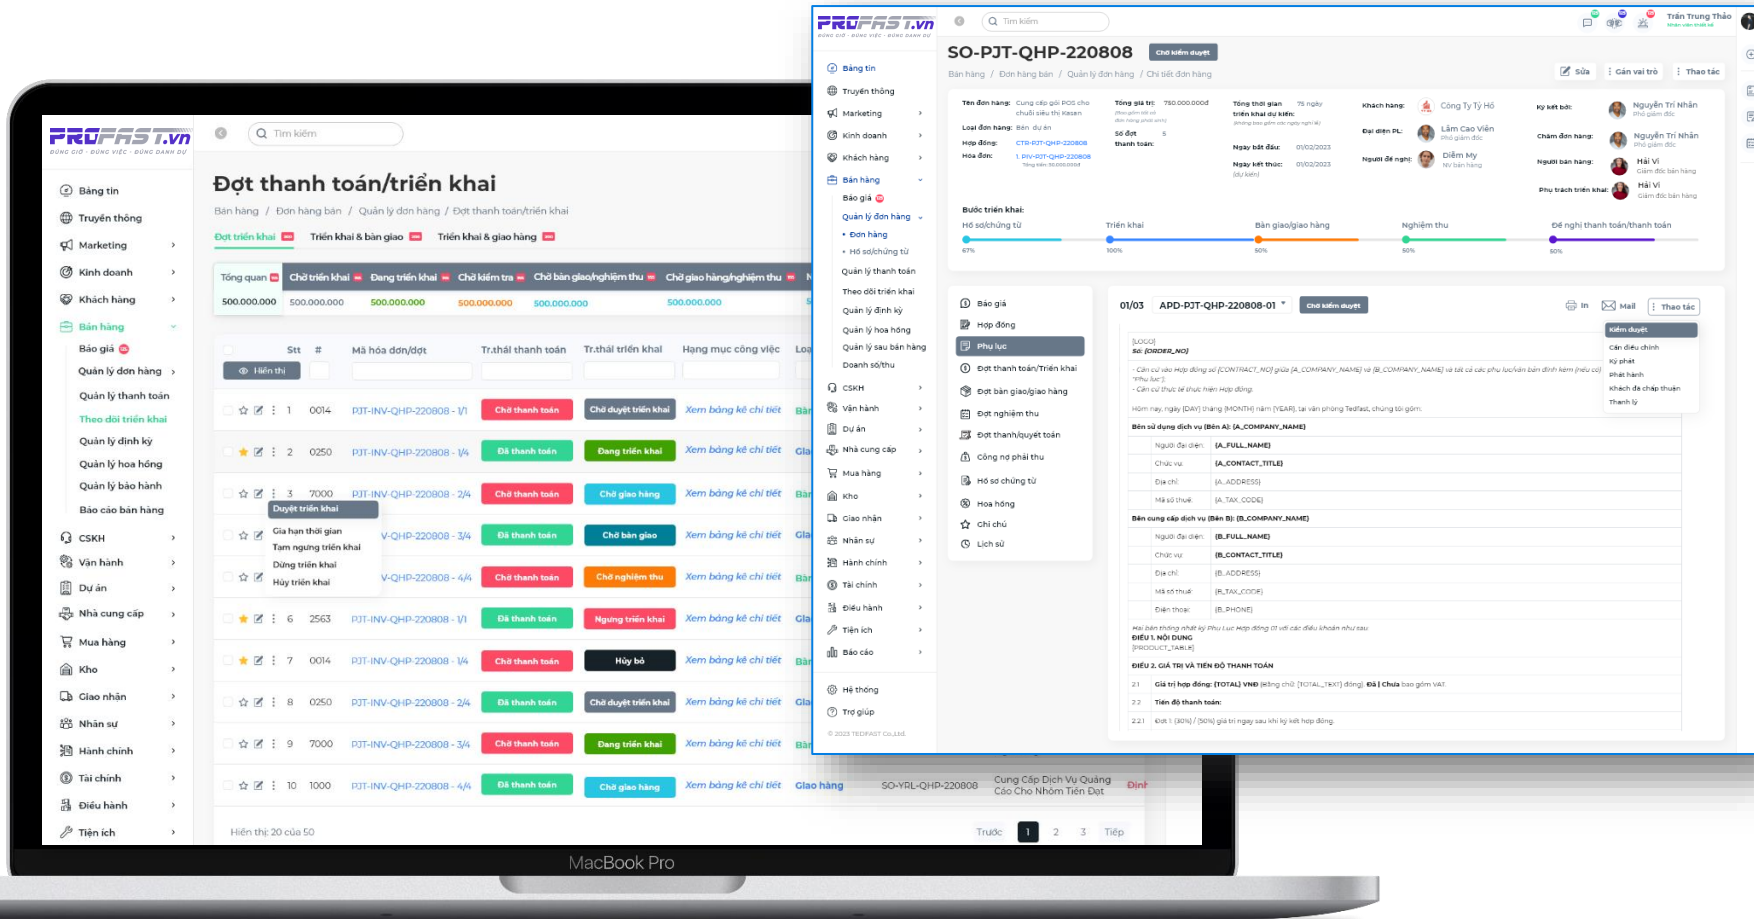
PROFAST.vn
ĐÚNG GIỜ - ĐÚNG VIỆC - ĐÚNG DANH DỰ

Tìm kiếm

Bảng tin
Truyền thông
Marketing
Kinh doanh
Khách hàng
Bán hàng
Báo giá
Quản lý đơn hàng
Quản lý thanh toán
Theo dõi triển khai
Quản lý định kỳ
Quản lý hoa hồng
Quản lý bảo hành
Báo cáo bán hàng
CSKH
Vận hành
Dự án
Nhà cung cấp
Mua hàng
Kho
Giao nhận
Nhân sự
Hành chính
Tài chính
Điều hành
Tiện ích

Đợt thanh toán/triển khai
Bán hàng / Đơn hàng bán / Quản lý đơn hàng / Đợt thanh toán/triển khai
Đợt triển khai | Triển khai & bàn giao | Triển khai & giao hàng

| Tổng quan | Chờ triển khai | Đang triển khai | Chờ kiểm tra | Chờ bàn giao/nghiệm thu | Chờ giao hàng/nghiệm thu |
|---|---|---|---|---|---|
| 500.000.000 | 500.000.000 | 500.000.000 | 500.000.000 | 500.000.000 | 500.000.000 |

Hiển thị

| Stt | # | Mã hóa đơn/đợt | Tr.thái thanh toán | Tr.thái triển khai | Hạng mục công việc |
|---|---|---|---|---|---|
| 1 | 0014 | PJT-INV-QHP-220808 - 1/1 | Chờ thanh toán | Chờ duyệt triển khai | Xem bảng kê chi tiết |
| 2 | 0250 | PJT-INV-QHP-220808 - 1/4 | Đã thanh toán | Đang triển khai | Xem bảng kê chi tiết |
| 3 | 7000 | PJT-INV-QHP-220808 - 2/4 | Chờ thanh toán | Chờ giao hàng | Xem bảng kê chi tiết |
| | | V-QHP-220808 - 3/4 | Đã thanh toán | Chờ bàn giao | Xem bảng kê chi tiết |
| | | V-QHP-220808 - 4/4 | Chờ thanh toán | Chờ nghiệm thu | Xem bảng kê chi tiết |
| 6 | 2563 | PJT-INV-QHP-220808 - 1/1 | Đã thanh toán | Ngưng triển khai | Xem bảng kê chi tiết |
| 7 | 0014 | PJT-INV-QHP-220808 - 1/4 | Chờ thanh toán | Hủy bỏ | Xem bảng kê chi tiết |
| 8 | 0250 | PJT-INV-QHP-220808 - 2/4 | Đã thanh toán | Chờ duyệt triển khai | Xem bảng kê chi tiết |
| 9 | 7000 | PJT-INV-QHP-220808 - 3/4 | Chờ thanh toán | Đang triển khai | Xem bảng kê chi tiết |
| 10 | 1000 | PJT-INV-QHP-220808 - 4/4 | Đã thanh toán | Chờ giao hàng | Xem bảng kê chi tiết |

Duyệt triển khai
Gia hạn thời gian
Tạm ngưng triển khai
Dừng triển khai
Hủy triển khai

Giao hàng SO-YRL-QHP-220808 Cung Cấp Dịch Vụ Quảng Cáo Cho Nhóm Tiến Đạt

Hiển thị: 20 của 50
Trước 1 2 3 Tiếp

MacBook Pro

PROFAST.vn
Tìm kiếm
Trần Trung Thảo

SO-PJT-QHP-220808 Chờ kiểm duyệt
Bán hàng / Đơn hàng bán / Quản lý đơn hàng / Chi tiết đơn hàng
Sửa | Gán vai trò | Thao tác

Tên đơn hàng: Cung cấp gói POS cho chuỗi siêu thị Kasan
Loại đơn hàng: Bán dự án
Hợp đồng: CTR-PJT-QHP-220808
Hóa đơn: 1. PIV-PJT-QHP-220808
Tổng giá trị: 750.000.000đ
Số đợt thanh toán: 5
Tổng thời gian triển khai dự kiến: 75 ngày
Ngày bắt đầu: 01/02/2023
Ngày kết thúc: 01/02/2023
Khách hàng: Công Ty Tý Hồ
Đại diện PL: Lâm Cao Viễn
Người đề nghị: Diễm My
Ký kết bởi: Nguyễn Trí Nhân
Chăm đơn hàng: Nguyễn Trí Nhân
Người bán hàng: Hải Vi
Phụ trách triển khai: Hải Vi

Bước triển khai:
Hồ sơ/chứng từ 67% | Triển khai 100% | Bàn giao/giao hàng 50% | Nghiệm thu 50% | Đề nghị thanh toán/thanh toán 50%

Bảng tin
Truyền thông
Marketing
Kinh doanh
Khách hàng
Bán hàng
Báo giá
Quản lý đơn hàng
Đơn hàng
Hồ sơ/chứng từ
Quản lý thanh toán
Theo dõi triển khai
Quản lý định kỳ
Quản lý hoa hồng
Quản lý sau bán hàng
Doanh số/thu
CSKH
Vận hành
Dự án
Nhà cung cấp
Mua hàng
Kho
Giao nhận
Nhân sự
Hành chính
Tài chính
Điều hành
Tiện ích
Báo cáo
Hệ thống
Trợ giúp
© 2023 TEDFAST Co.,Ltd.

Báo giá
Hợp đồng
Phụ lục
Đợt thanh toán/Triển khai
Đợt bàn giao/giao hàng
Đợt nghiệm thu
Đợt thanh/quyết toán
Công nợ phải thu
Hồ sơ chứng từ
Hoa hồng
Chỉ chú
Lịch sử

01/03 APD-PJT-QHP-220808-01 Chờ kiểm duyệt
In | Mail | Thao tác
Kiểm duyệt
Cần điều chỉnh
Ký phát
Phát hành
Khách đã chấp thuận
Thanh lý

[LOGO]
Số: [ORDER_NO]
Hôm nay, ngày [DAY] tháng [MONTH] năm [YEAR], tại văn phòng Tedfast, chúng tôi gồm:
Bên sử dụng dịch vụ (Bên A): [A_COMPANY_NAME]
Người đại diện: [A_FULL_NAME]
Chức vụ: [A_CONTACT_TITLE]
Địa chỉ: [A_ADDRESS]
Mã số thuế: [A_TAX_CODE]
Bên cung cấp dịch vụ (Bên B): [B_COMPANY_NAME]
Người đại diện: [B_FULL_NAME]
Chức vụ: [B_CONTACT_TITLE]
Địa chỉ: [B_ADDRESS]
Mã số thuế: [B_TAX_CODE]
Điện thoại: [B_PHONE]
ĐIỀU 1. NỘI DUNG
[PRODUCT_TABLE]
ĐIỀU 2. GIÁ TRỊ VÀ TIẾN ĐỘ THANH TOÁN
2.1 Giá trị hợp đồng: [TOTAL] VNĐ (Bằng chữ: [TOTAL_TEXT] đồng). Đã | Chưa bao gồm VAT.
2.2 Tiến độ thanh toán:
2.2.1 Đợt 1 (30%) / (50%) giá trị ngay sau khi ký kết hợp đồng.